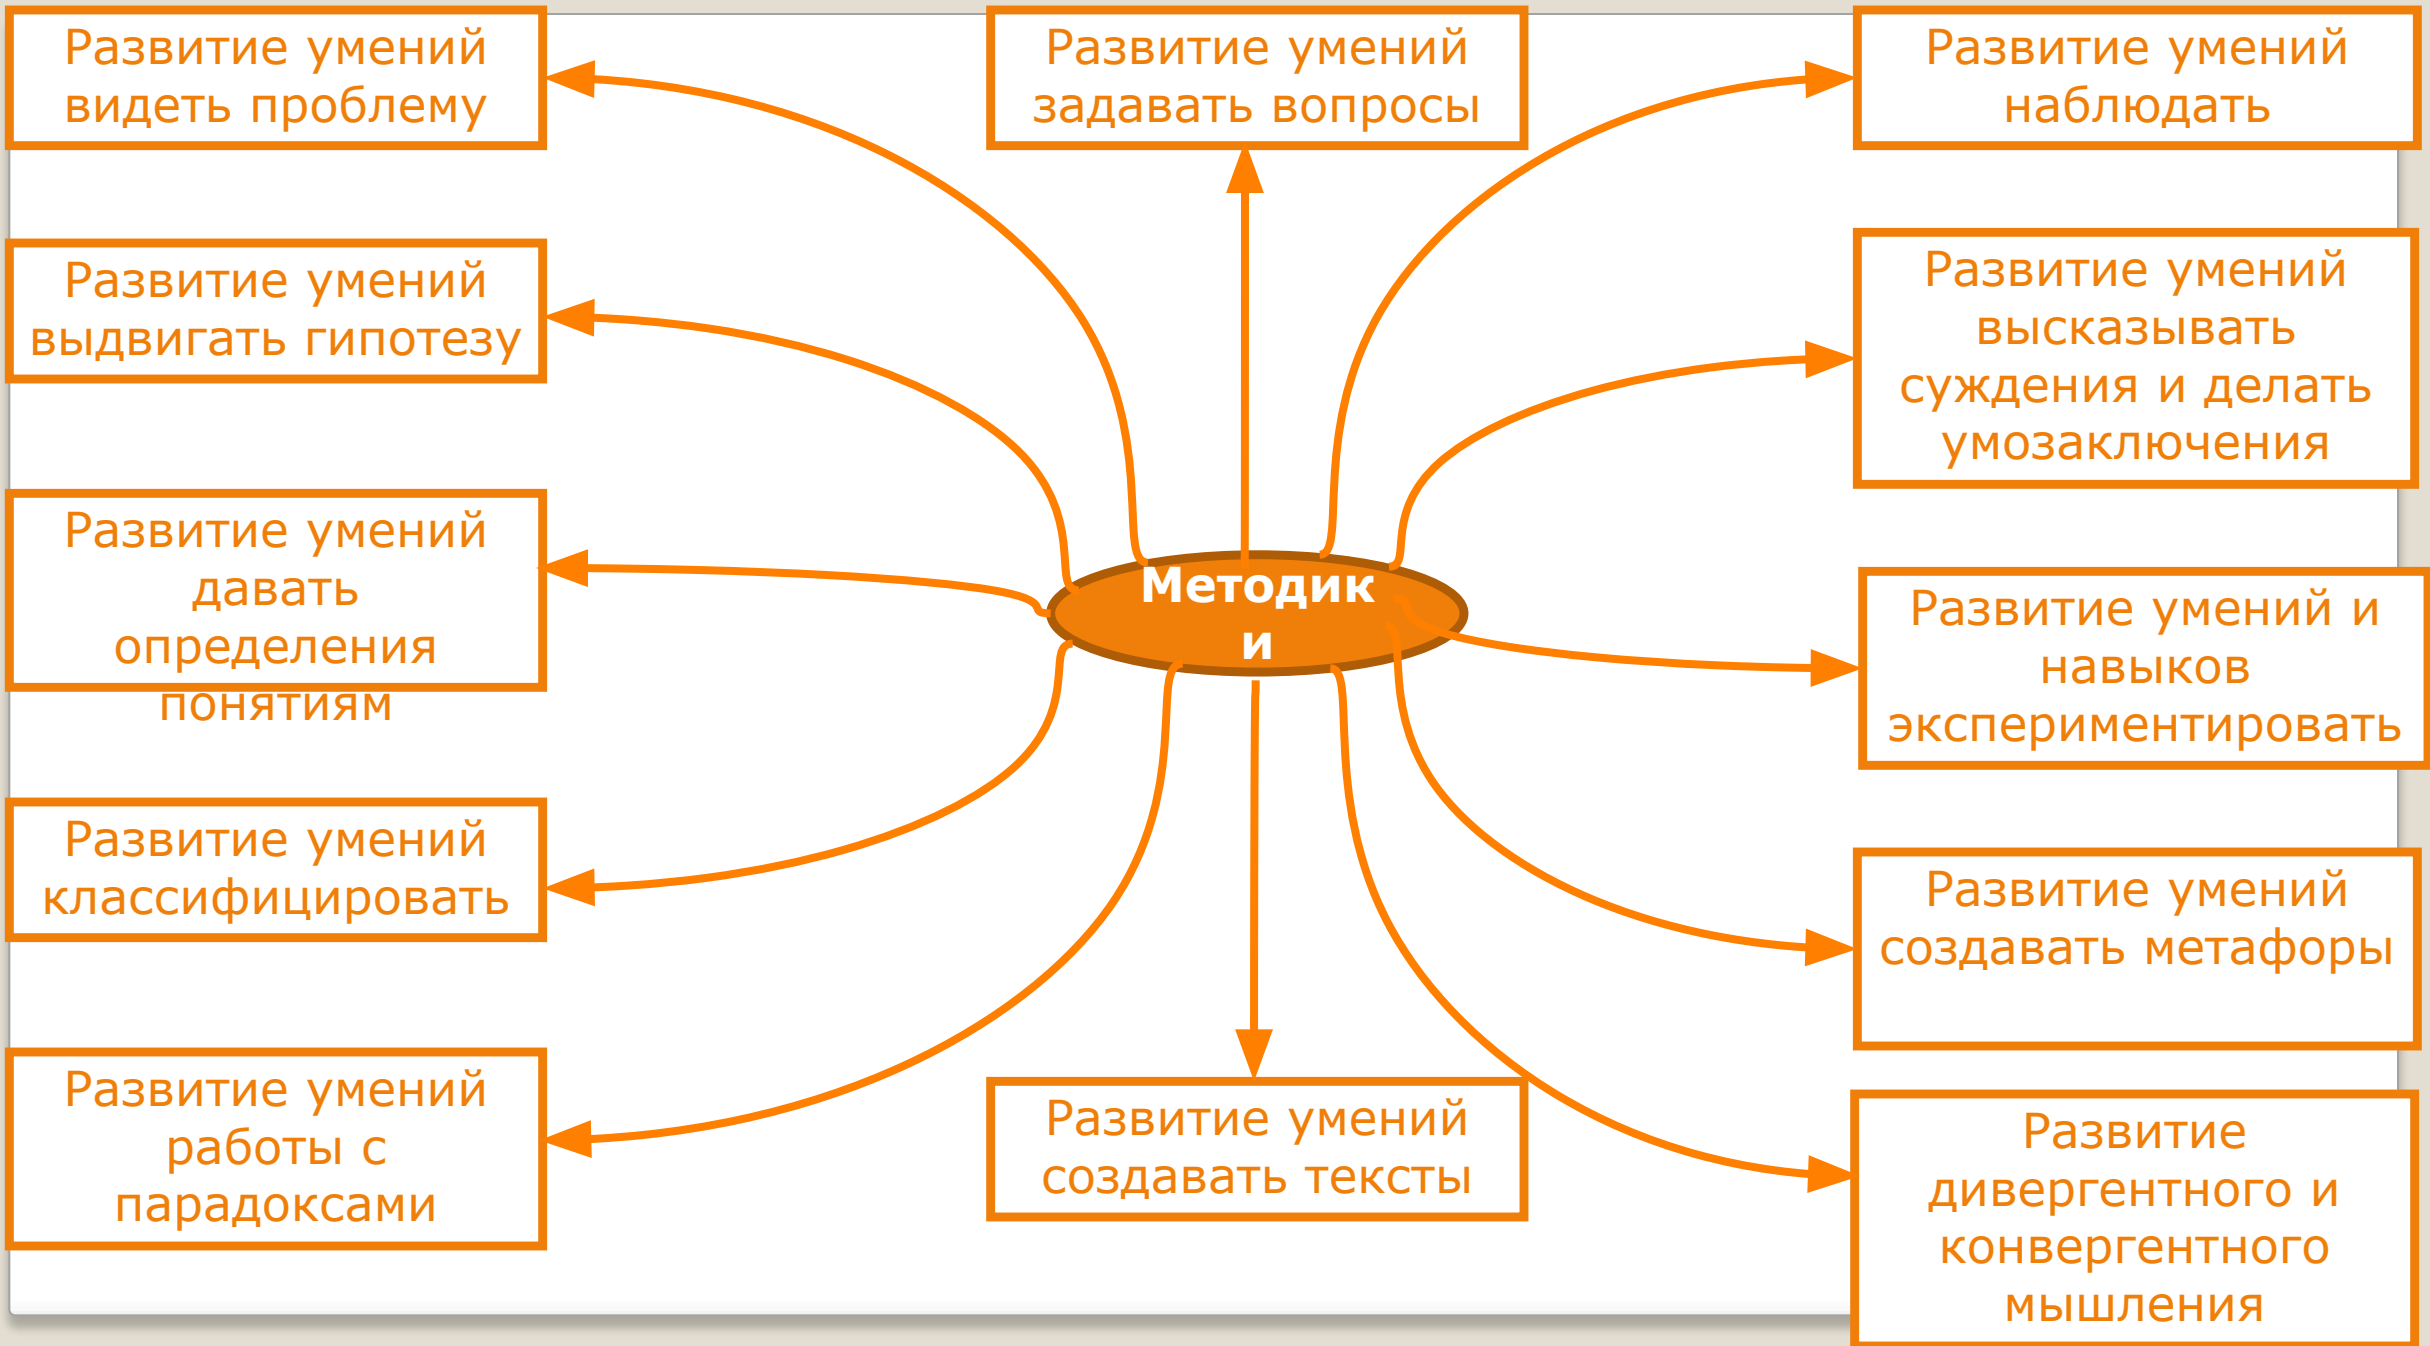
Развитие умений видеть проблему

Развитие умений задавать вопросы

Развитие умений наблюдать

Развитие умений выдвигать гипотезу

Развитие умений высказывать суждения и делать умозаключения

Развитие умений давать определения понятиям

Методики

Развитие умений и навыков экспериментировать

Развитие умений классифицировать

Развитие умений создавать метафоры

Развитие умений работы с парадоксами

Развитие умений создавать тексты

Развитие дивергентного и конвергентного мышления